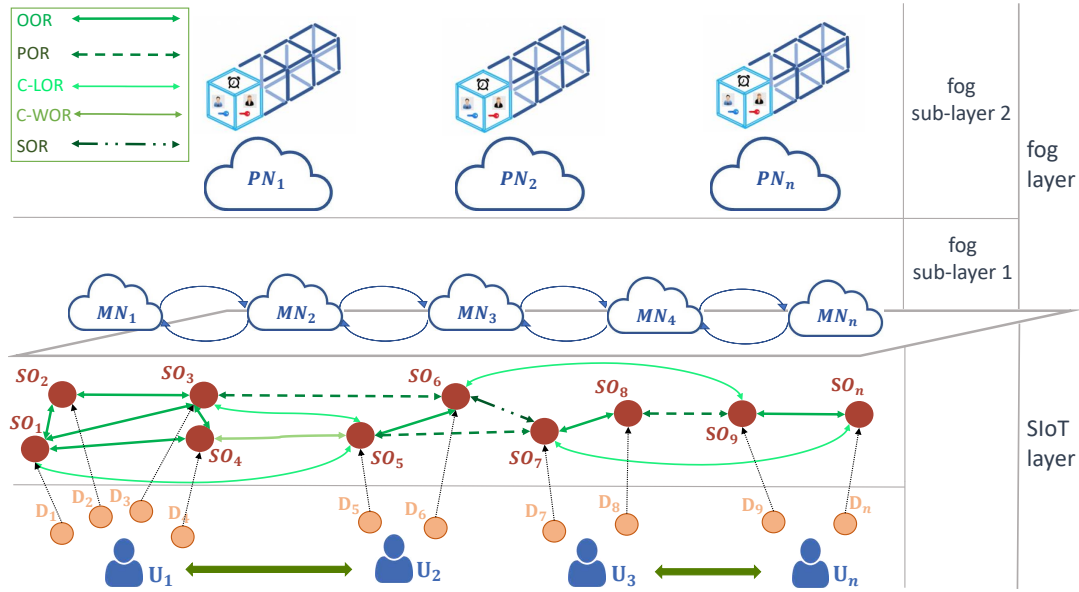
OOR
POR
C-LOR
C-WOR
SOR

$PN_1$
$PN_2$
$PN_n$

fog sub-layer 2

fog layer

fog sub-layer 1

$MN_1$
$MN_2$
$MN_3$
$MN_4$
$MN_n$

$SO_2$
$SO_3$
$SO_6$
$SO_8$
$SO_n$
$SO_1$
$SO_4$
$SO_5$
$SO_7$
$SO_9$

SIoT layer

$D_1$
$D_2$
$D_3$
$D_4$
$D_5$
$D_6$
$D_7$
$D_8$
$D_9$
$D_n$

$U_1$
$U_2$
$U_3$
$U_n$